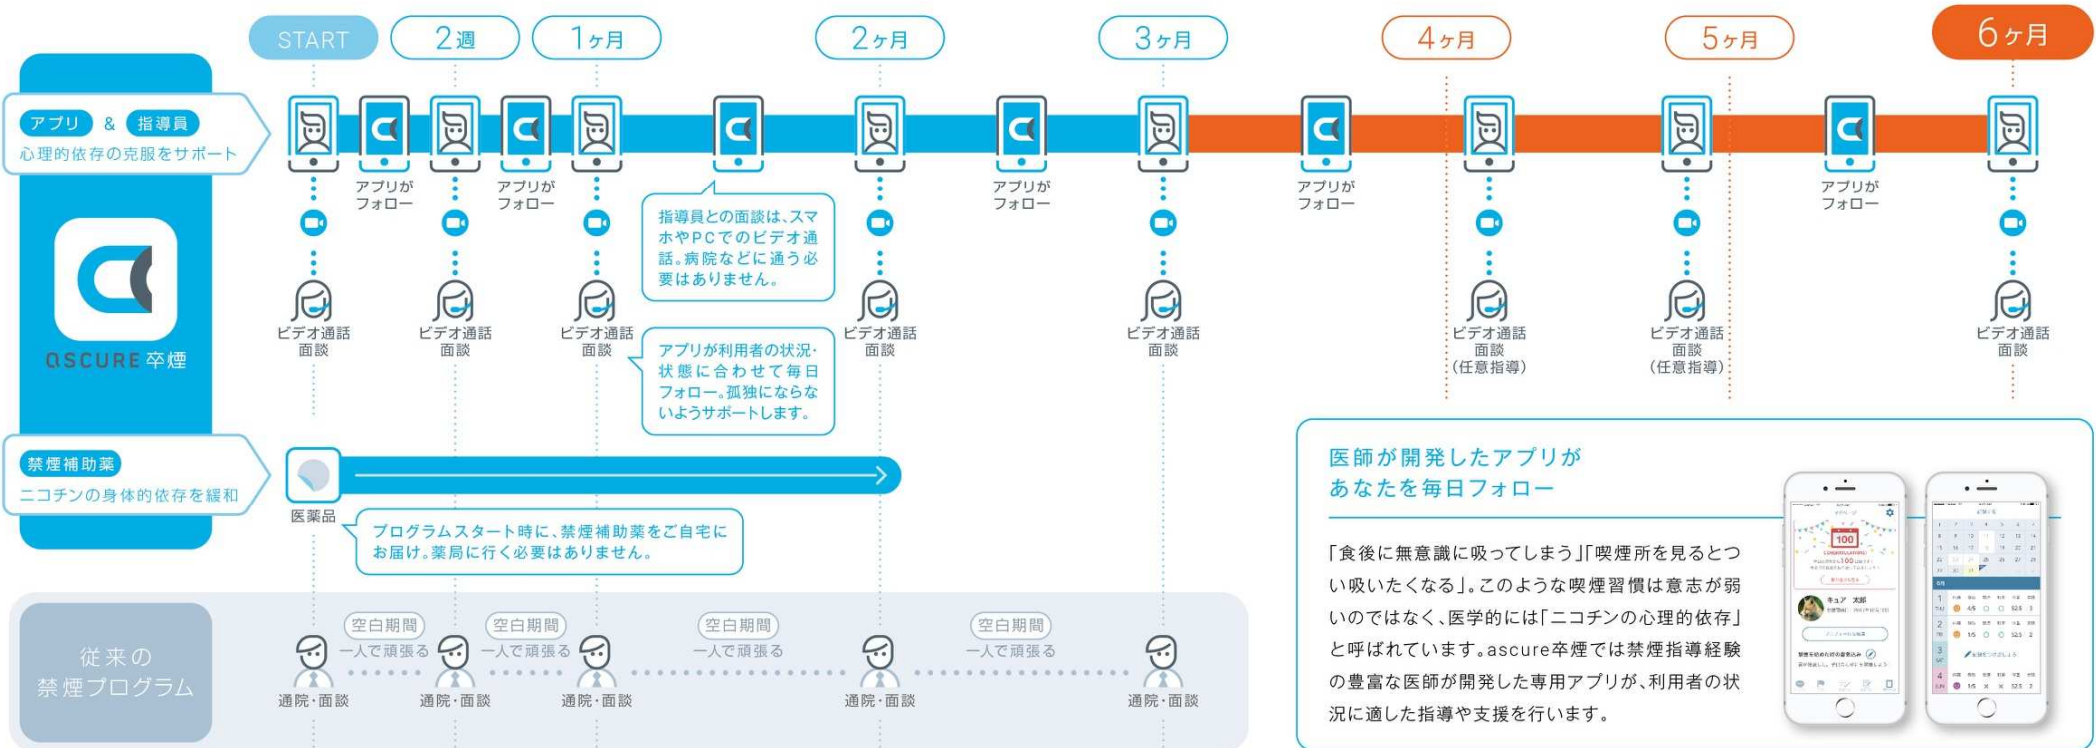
START 2週 1ヶ月 2ヶ月 3ヶ月 4ヶ月 5ヶ月 6ヶ月

アプリ & 指導員
心理的依存の克服をサポート

ASCURE 卒煙

アプリがフォロー　アプリがフォロー　アプリがフォロー　アプリがフォロー　アプリがフォロー

指導員との面談は、スマホやPCでのビデオ通話。病院などに通う必要はありません。

ビデオ通話面談　ビデオ通話面談　ビデオ通話面談　ビデオ通話面談　ビデオ通話面談　ビデオ通話面談（任意指導）　ビデオ通話面談（任意指導）　ビデオ通話面談

アプリが利用者の状況・状態に合わせて毎日フォロー。孤独にならないようサポートします。

禁煙補助薬
ニコチンの身体的依存を緩和

医薬品

プログラムスタート時に、禁煙補助薬をご自宅にお届け。薬局に行く必要はありません。

医師が開発したアプリが
あなたを毎日フォロー

「食後に無意識に吸ってしまう」「喫煙所を見るとつい吸いたくなる」。このような喫煙習慣は意志が弱いのではなく、医学的には「ニコチンの心理的依存」と呼ばれています。ascure卒煙では禁煙指導経験の豊富な医師が開発した専用アプリが、利用者の状況に適した指導や支援を行います。

従来の禁煙プログラム

空白期間 一人で頑張る　空白期間 一人で頑張る　空白期間 一人で頑張る　空白期間 一人で頑張る

通院・面談　通院・面談　通院・面談　通院・面談　通院・面談